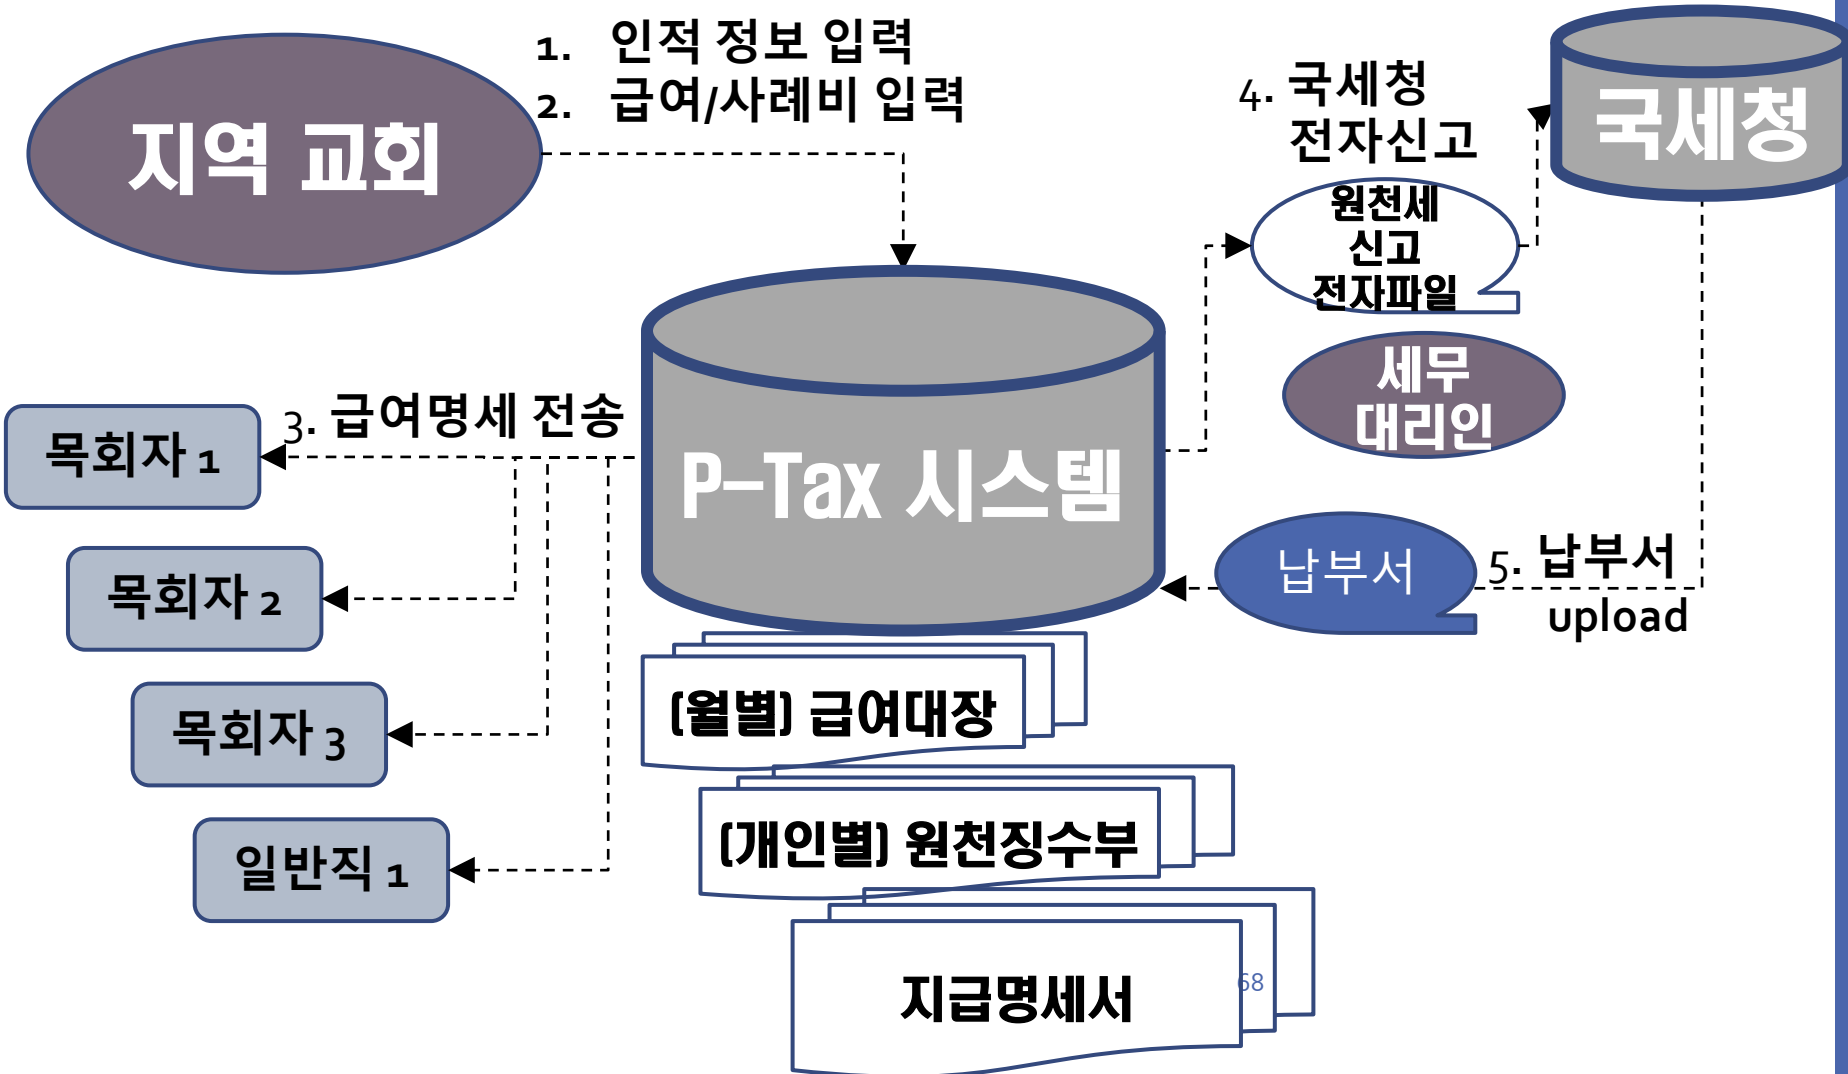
지역 교회

1. 인적 정보 입력
2. 급여/사례비 입력

4. 국세청 전자신고

국세청

원천세 신고 전자파일

세무 대리인

3. 급여명세 전송

목회자 1

목회자 2

목회자 3

일반직 1

P-Tax 시스템

납부서

5. 납부서 upload

(월별) 급여대장

(개인별) 원천징수부

지급명세서

68